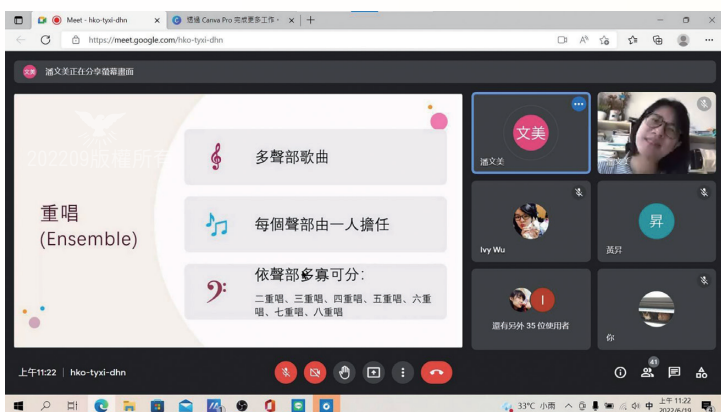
Meet - hko-tyxi-dhn
透過 Canva Pro 完成更多工作 -
https://meet.google.com/hko-tyxi-dhn

文美 潘文美正在分享螢幕畫面

202209版權所有

重唱
(Ensemble)

多聲部歌曲

每個聲部由一人擔任

依聲部多寡可分:
二重唱、三重唱、四重唱、五重唱、六重唱、七重唱、八重唱

文美
潘文美

Ivy Wu

昇
黃昇

還有另外 35 位使用者

你

上午11:22 | hko-tyxi-dhn

41

33°C 小雨 中 上午 11:22 2022/6/19